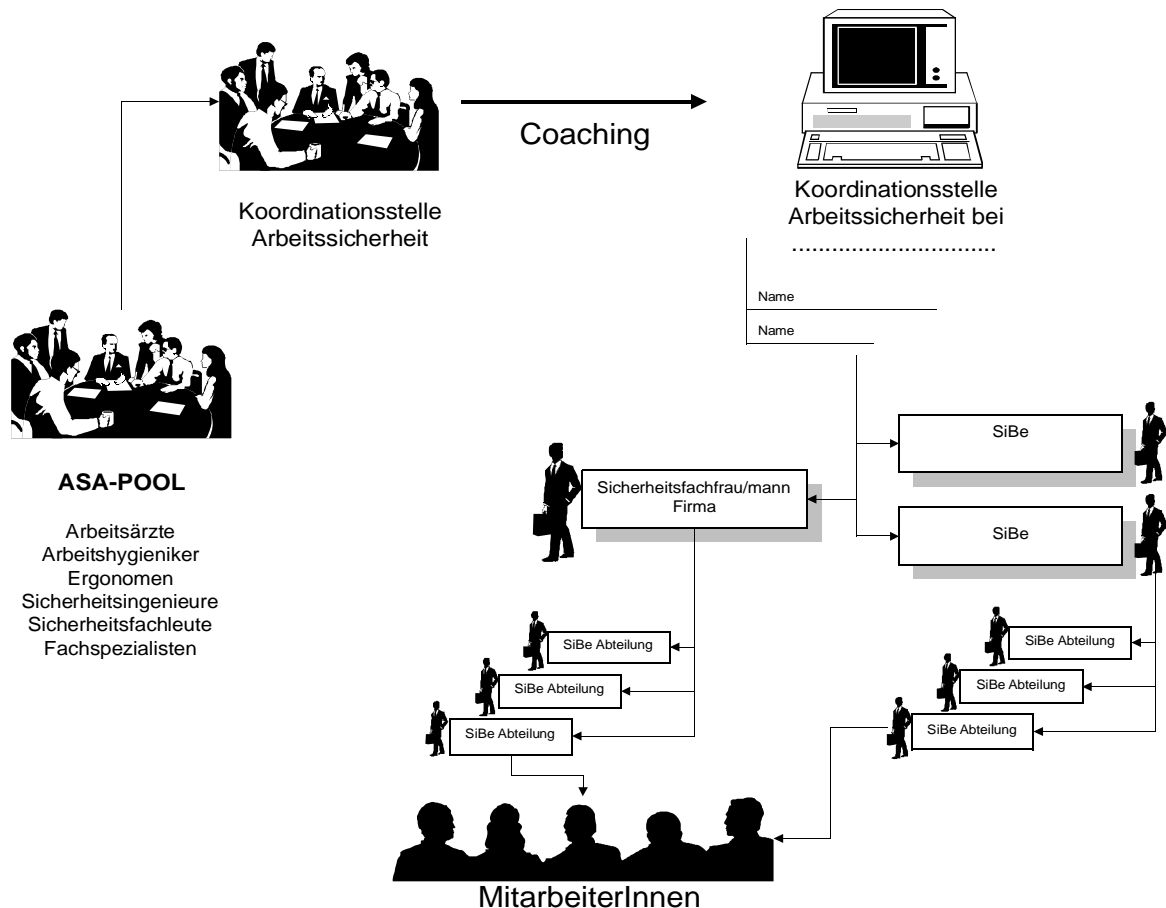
Koordinationsstelle Arbeitssicherheit

Coaching

Koordinationsstelle Arbeitssicherheit bei ..............................

Name

Name

ASA-POOL

Arbeitsärzte
Arbeitshygieniker
Ergonomen
Sicherheitsingenieure
Sicherheitsfachleute
Fachspezialisten

SiBe

Sicherheitsfachfrau/mann Firma

SiBe

SiBe Abteilung

SiBe Abteilung

SiBe Abteilung

SiBe Abteilung

SiBe Abteilung

SiBe Abteilung

MitarbeiterInnen